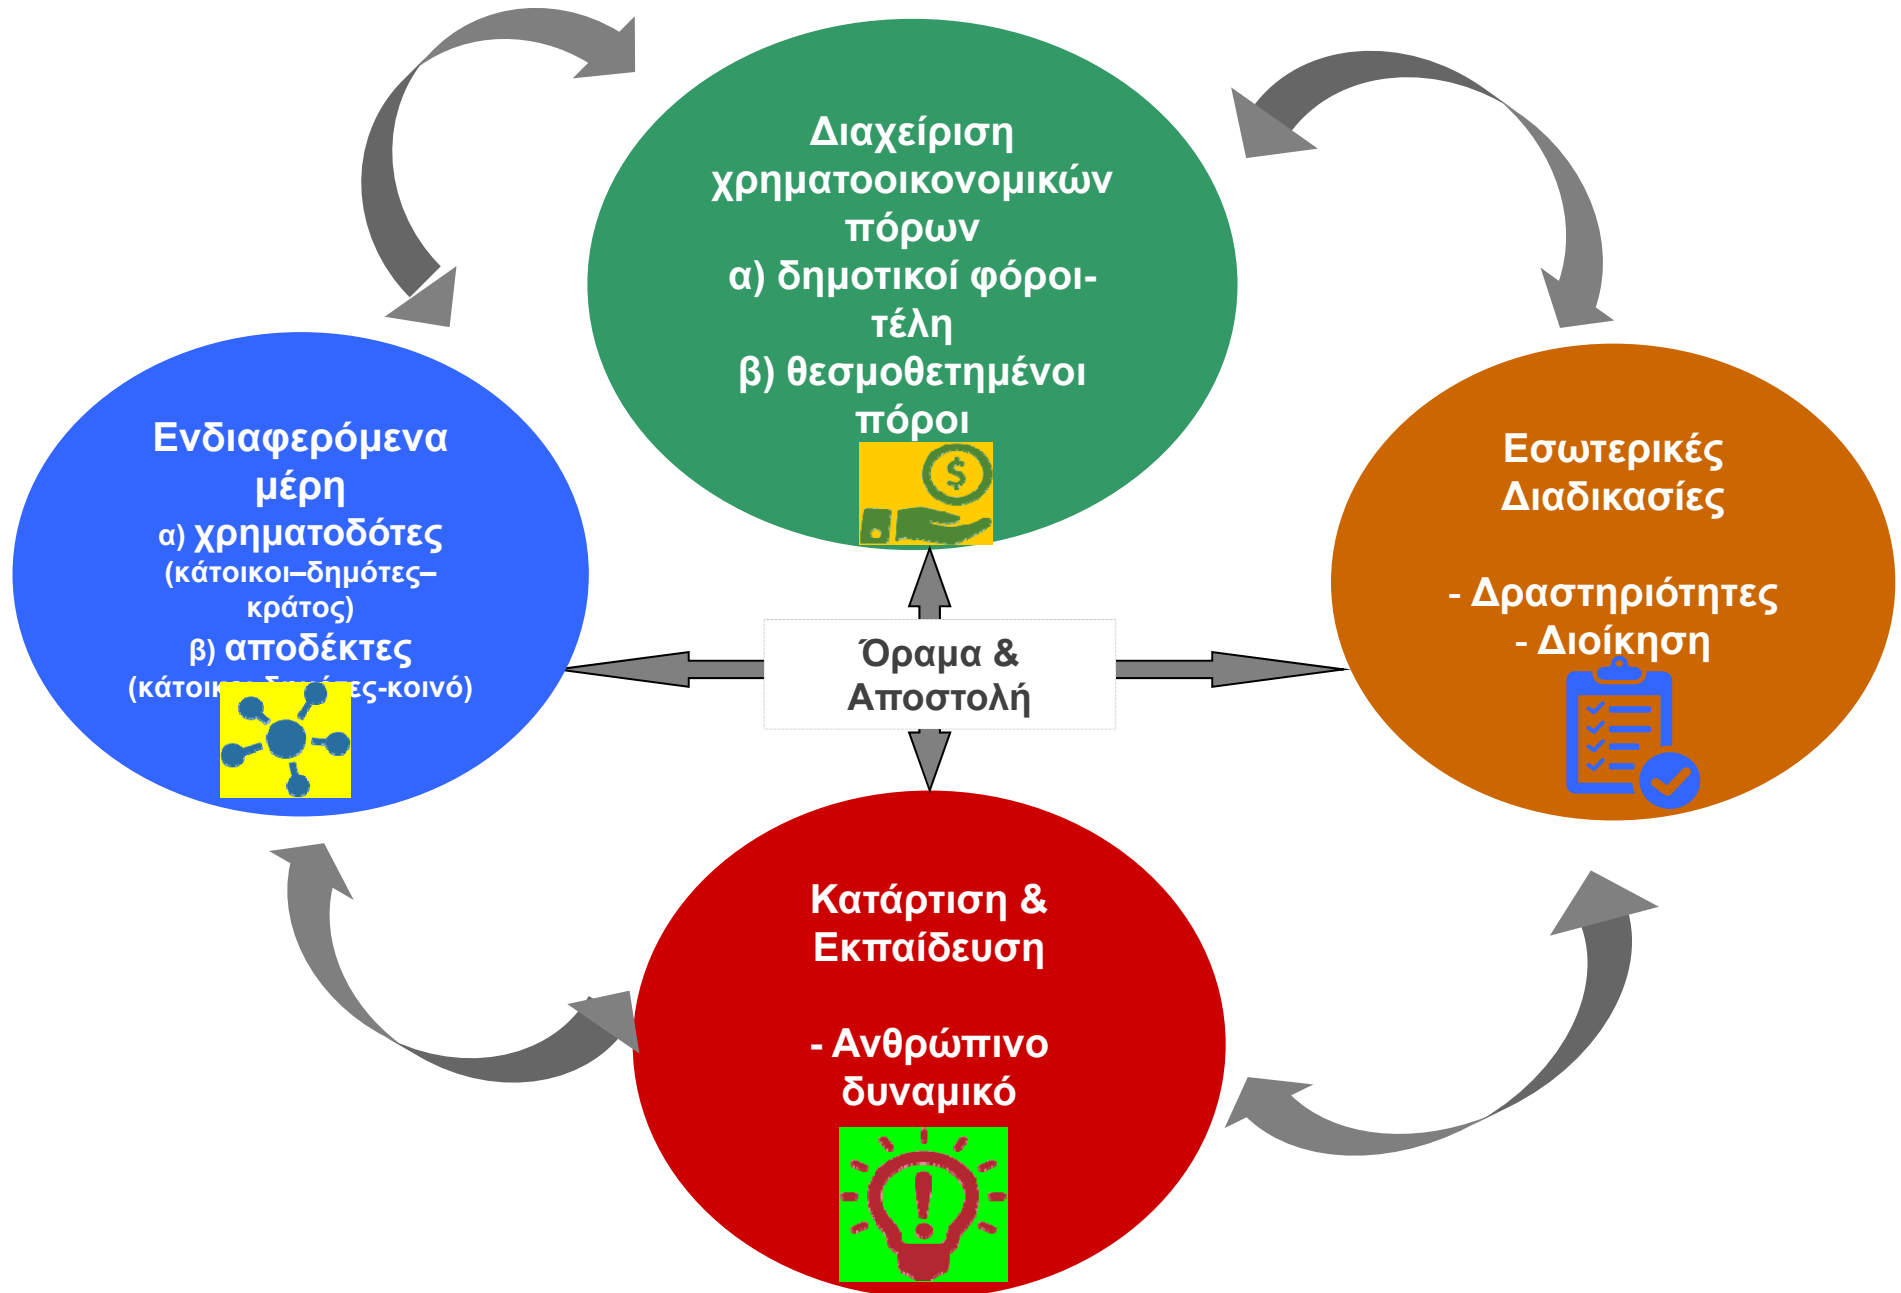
Διαχείριση χρηματοοικονομικών πόρων
α) δημοτικοί φόροι-τέλη
β) θεσμοθετημένοι πόροι

Ενδιαφερόμενα μέρη
α) χρηματοδότες
(κάτοικοι–δημότες–κράτος)
β) αποδέκτες
(κάτοικ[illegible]ες-κοινό)

Εσωτερικές Διαδικασίες

- Δραστηριότητες
- Διοίκηση

Όραμα & Αποστολή

Κατάρτιση & Εκπαίδευση

- Ανθρώπινο δυναμικό